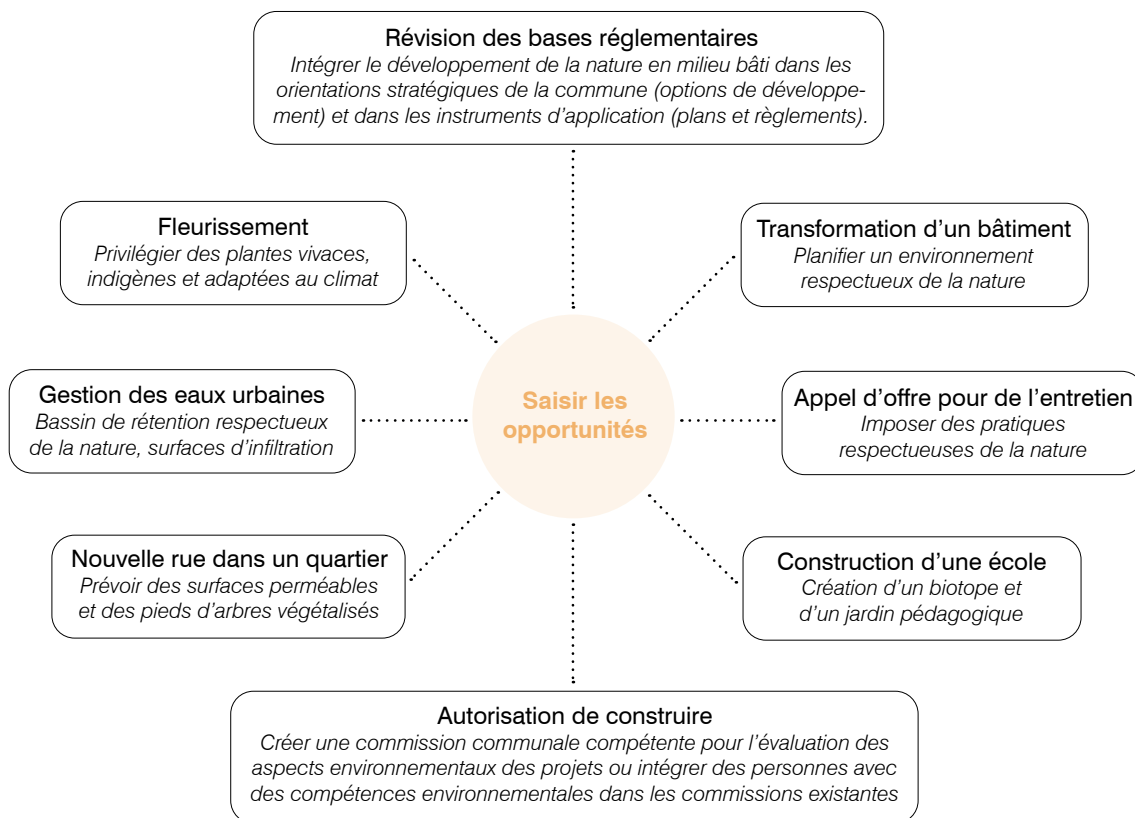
Révision des bases réglementaires
Intégrer le développement de la nature en milieu bâti dans les orientations stratégiques de la commune (options de développement) et dans les instruments d'application (plans et règlements).

Fleurissement
Privilégier des plantes vivaces, indigènes et adaptées au climat

Transformation d'un bâtiment
Planifier un environnement respectueux de la nature

Gestion des eaux urbaines
Bassin de rétention respectueux de la nature, surfaces d'infiltration

Saisir les opportunités

Appel d'offre pour de l'entretien
Imposer des pratiques respectueuses de la nature

Nouvelle rue dans un quartier
Prévoir des surfaces perméables et des pieds d'arbres végétalisés

Construction d'une école
Création d'un biotope et d'un jardin pédagogique

Autorisation de construire
Créer une commission communale compétente pour l'évaluation des aspects environnementaux des projets ou intégrer des personnes avec des compétences environnementales dans les commissions existantes